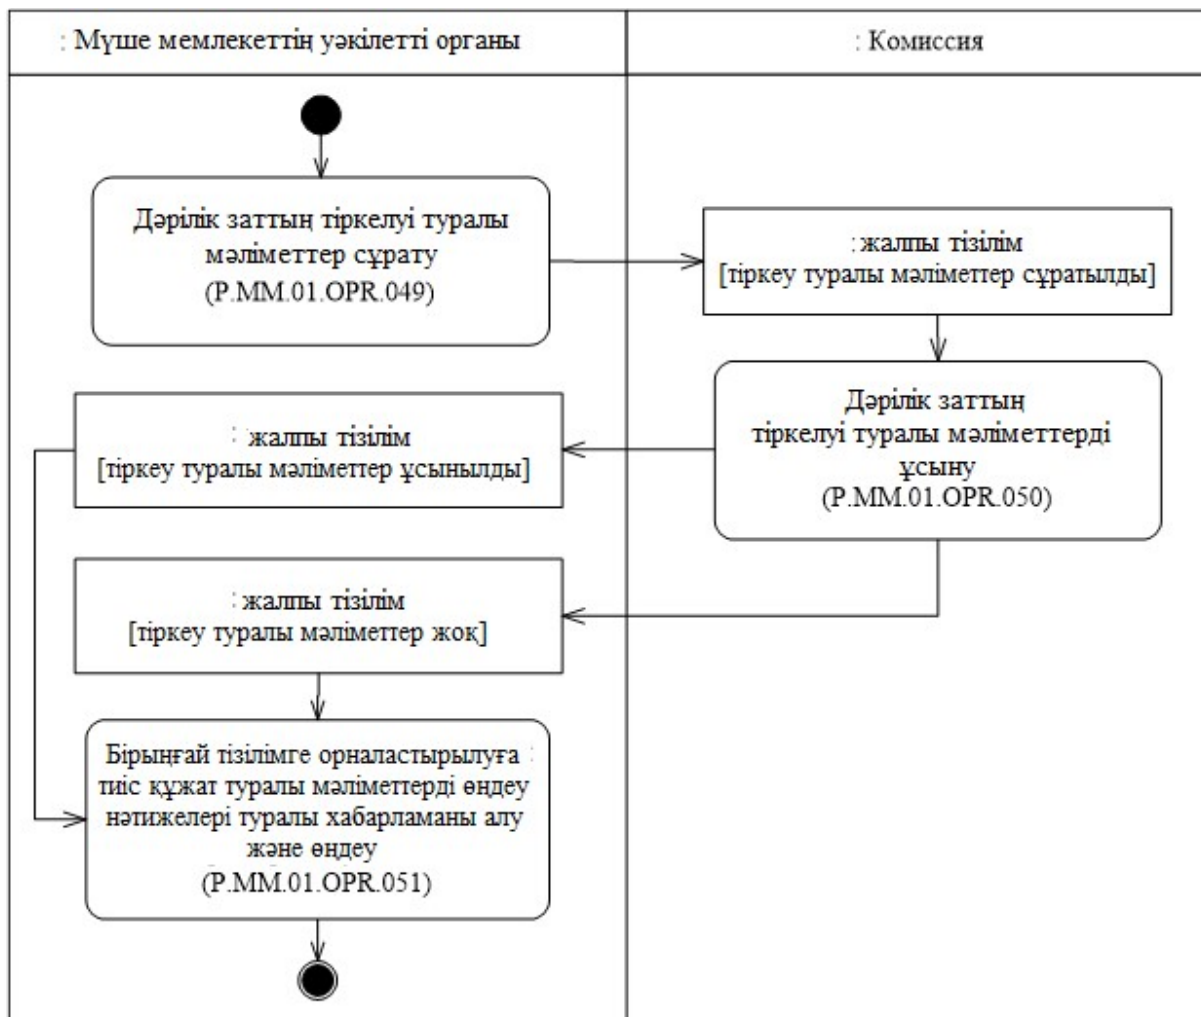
: Мүше мемлекеттің уәкілетті органы

: Комиссия

Дәрілік заттың тіркелуі туралы мәліметтер сұрату (P.MM.01.OPR.049)

: жалпы тізілім [тіркеу туралы мәліметтер сұратылды]

Дәрілік заттың тіркелуі туралы мәліметтерді ұсыну (P.MM.01.OPR.050)

: жалпы тізілім [тіркеу туралы мәліметтер ұсынылды]

: жалпы тізілім [тіркеу туралы мәліметтер жоқ]

Бірыңғай тізілімге орналастырылуға тиіс құжат туралы мәліметтерді өңдеу нәтижелері туралы хабарламаны алу және өңдеу (P.MM.01.OPR.051)